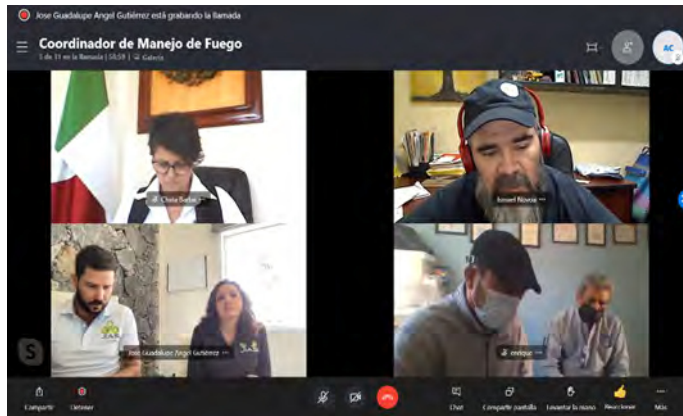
Jose Guadalupe Angel Gutiérrez está grabando la llamada

Coordinador de Manejo de Fuego

5 de 11 en la llamada | 55:59 | Galería

AC

Clara Sofia

Ismael Nava

Jose Guadalupe Angel Gutiérrez

enrique

Compartir

Detener

Chat

Compartir pantalla

Levantar la mano

Reacciones

Más